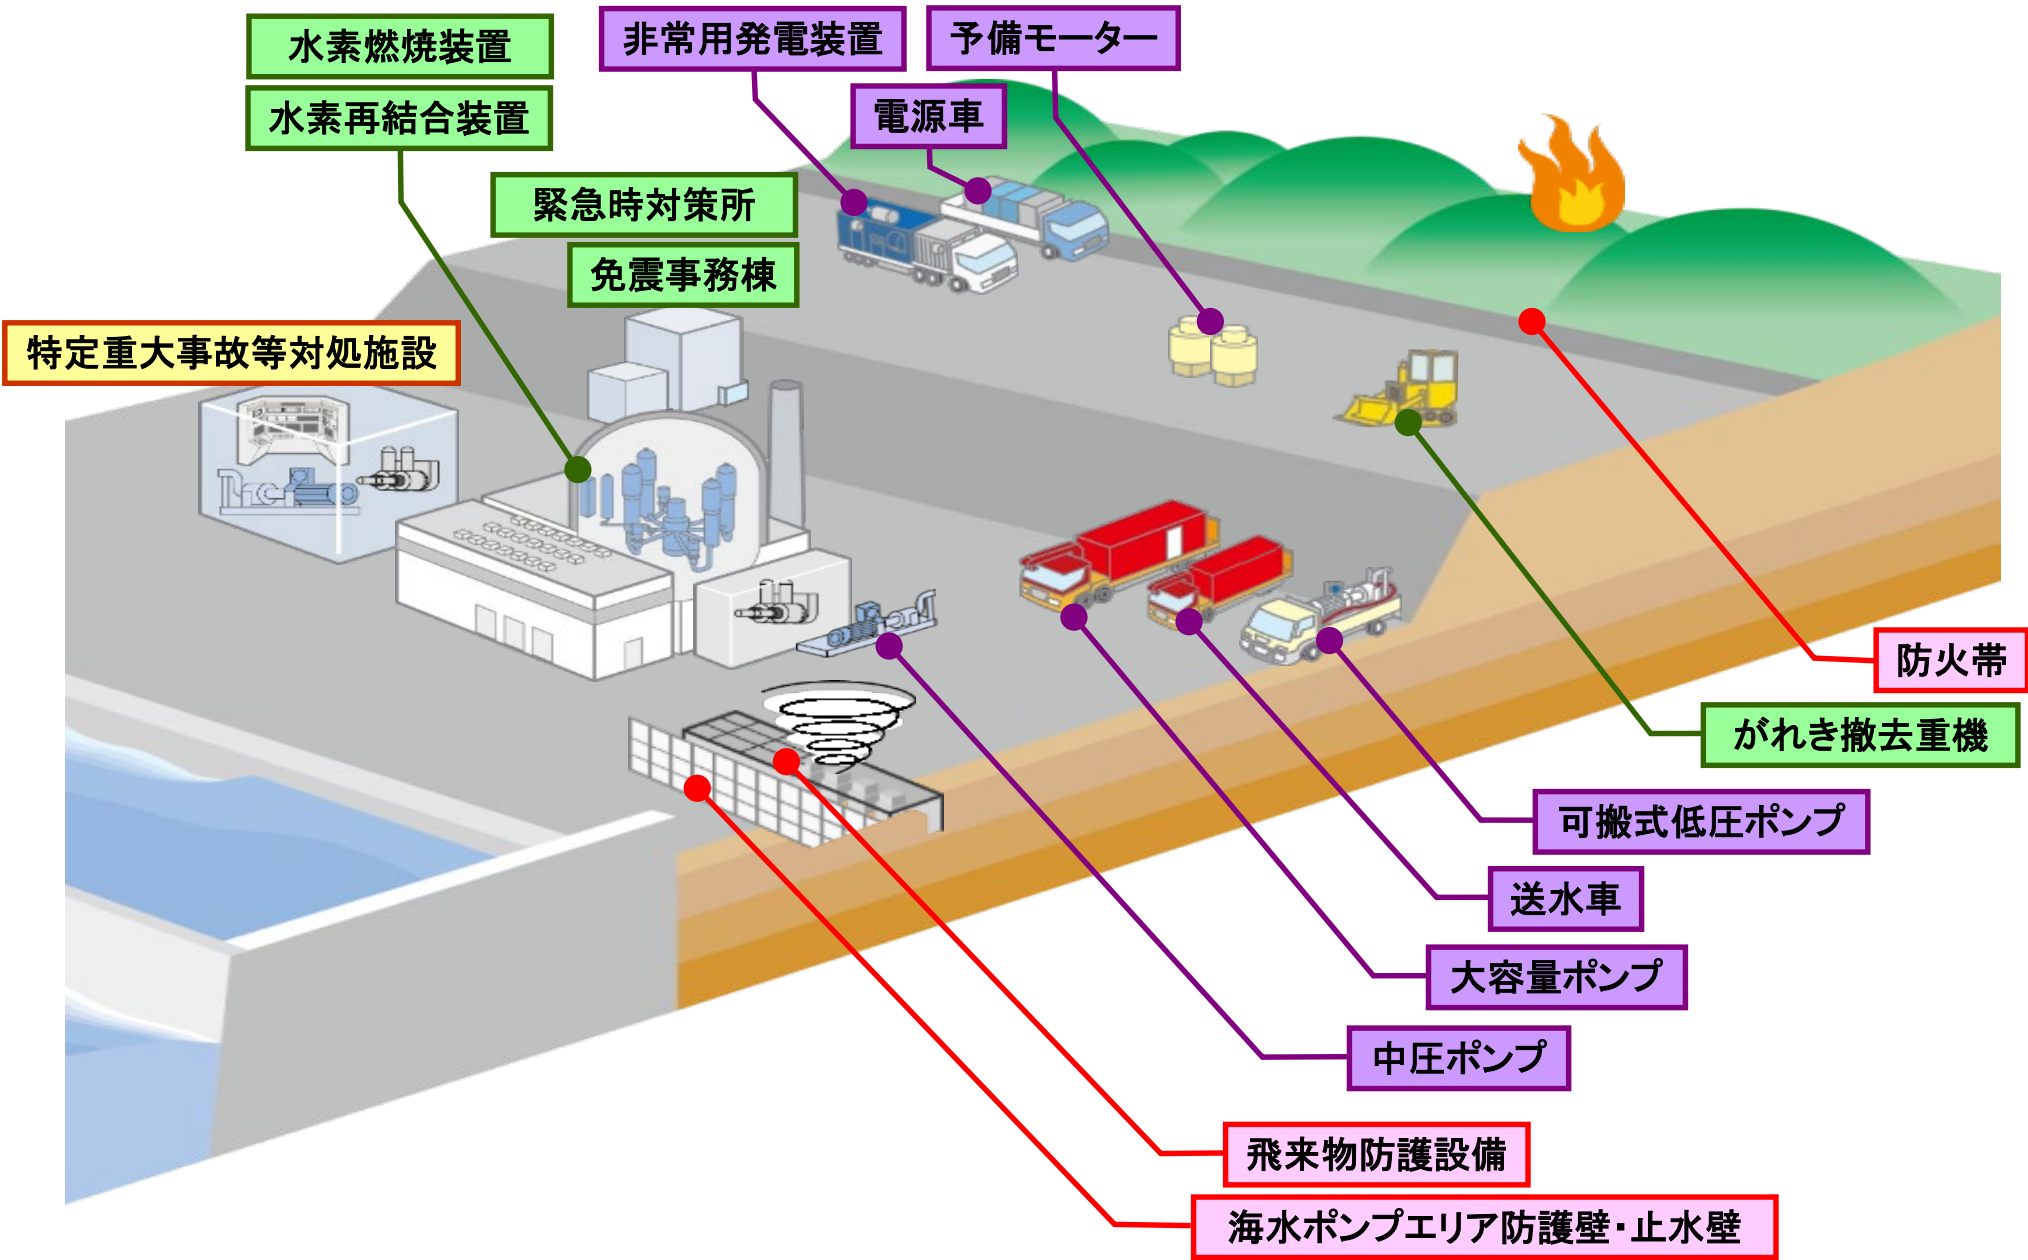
水素燃焼装置

水素再結合装置

非常用発電装置

予備モーター

電源車

緊急時対策所

免震事務棟

特定重大事故等対処施設

防火帯

がれき撤去重機

可搬式低圧ポンプ

送水車

大容量ポンプ

中圧ポンプ

飛来物防護設備

海水ポンプエリア防護壁・止水壁